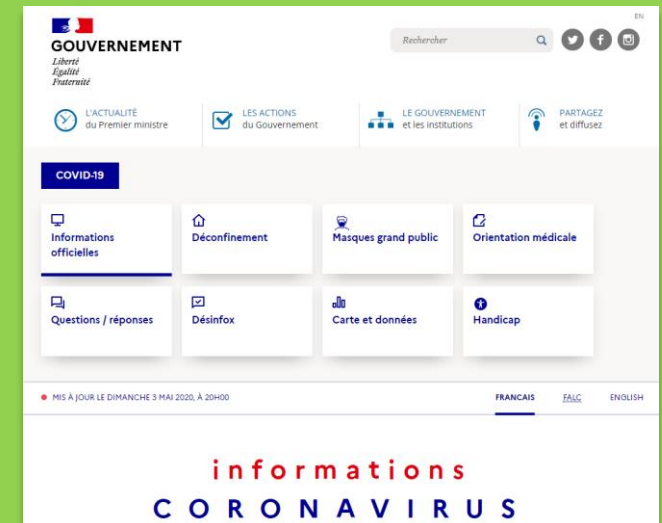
EN

GOUVERNEMENT
Liberté
Égalité
Fraternité

Rechercher

L'ACTUALITÉ du Premier ministre

LES ACTIONS du Gouvernement

LE GOUVERNEMENT et les institutions

PARTAGEZ et diffusez

COVID-19

Informations officielles

Déconfinement

Masques grand public

Orientation médicale

Questions / réponses

Désinfox

Carte et données

Handicap

MIS À JOUR LE DIMANCHE 3 MAI 2020, À 20H00

FRANCAIS

FALC

ENGLISH

informations
CORONAVIRUS